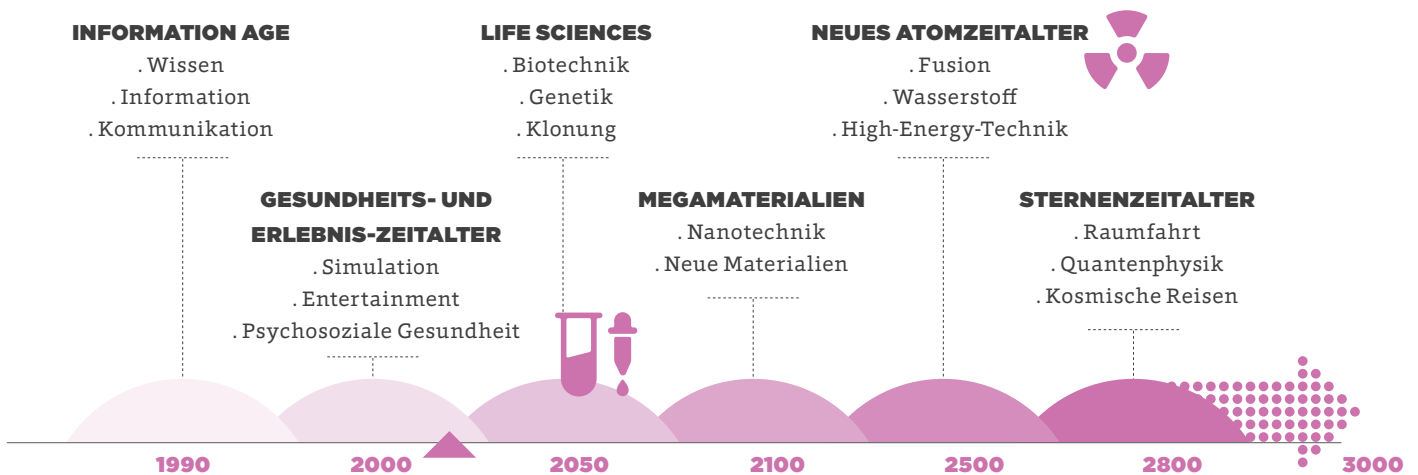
INFORMATION AGE
. Wissen
. Information
. Kommunikation

LIFE SCIENCES
. Biotechnik
. Genetik
. Klonung

NEUES ATOMZEITALTER
. Fusion
. Wasserstoff
. High-Energy-Technik

GESUNDHEITS- UND ERLEBNIS-ZEITALTER
. Simulation
. Entertainment
. Psychosoziale Gesundheit

MEGAMATERIALIEN
. Nanotechnik
. Neue Materialien

STERNENZEITALTER
. Raumfahrt
. Quantenphysik
. Kosmische Reisen

1990
2000
2050
2100
2500
2800
3000